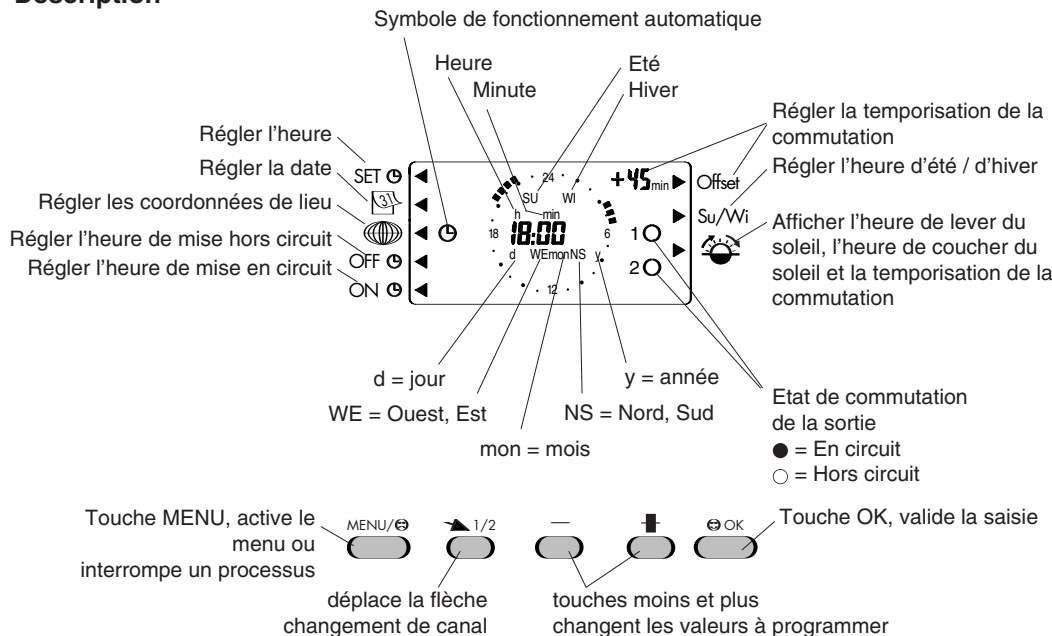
Description

Symbole de fonctionnement automatique

Heure
Minute
Eté
Hiver

Régler la temporisation de la commutation
Régler l'heure d'été / d'hiver
Afficher l'heure de lever du soleil, l'heure de coucher du soleil et la temporisation de la commutation

Régler l'heure
Régler la date
Régler les coordonnées de lieu
Régler l'heure de mise hors circuit
Régler l'heure de mise en circuit

SET
OFF
ON

24
SU
WI
h
min
18
18:00
6
d
WEmonNS
y
12
+45min
Offset
Su/Wi
1
2

d = jour
WE = Ouest, Est
mon = mois
NS = Nord, Sud
y = année

Etat de commutation de la sortie
● = En circuit
○ = Hors circuit

MENU/
1/2
—
+
OK

Touche MENU, active le menu ou interrompe un processus
Touche OK, valide la saisie
déplace la flèche changement de canal
touches moins et plus changent les valeurs à programmer